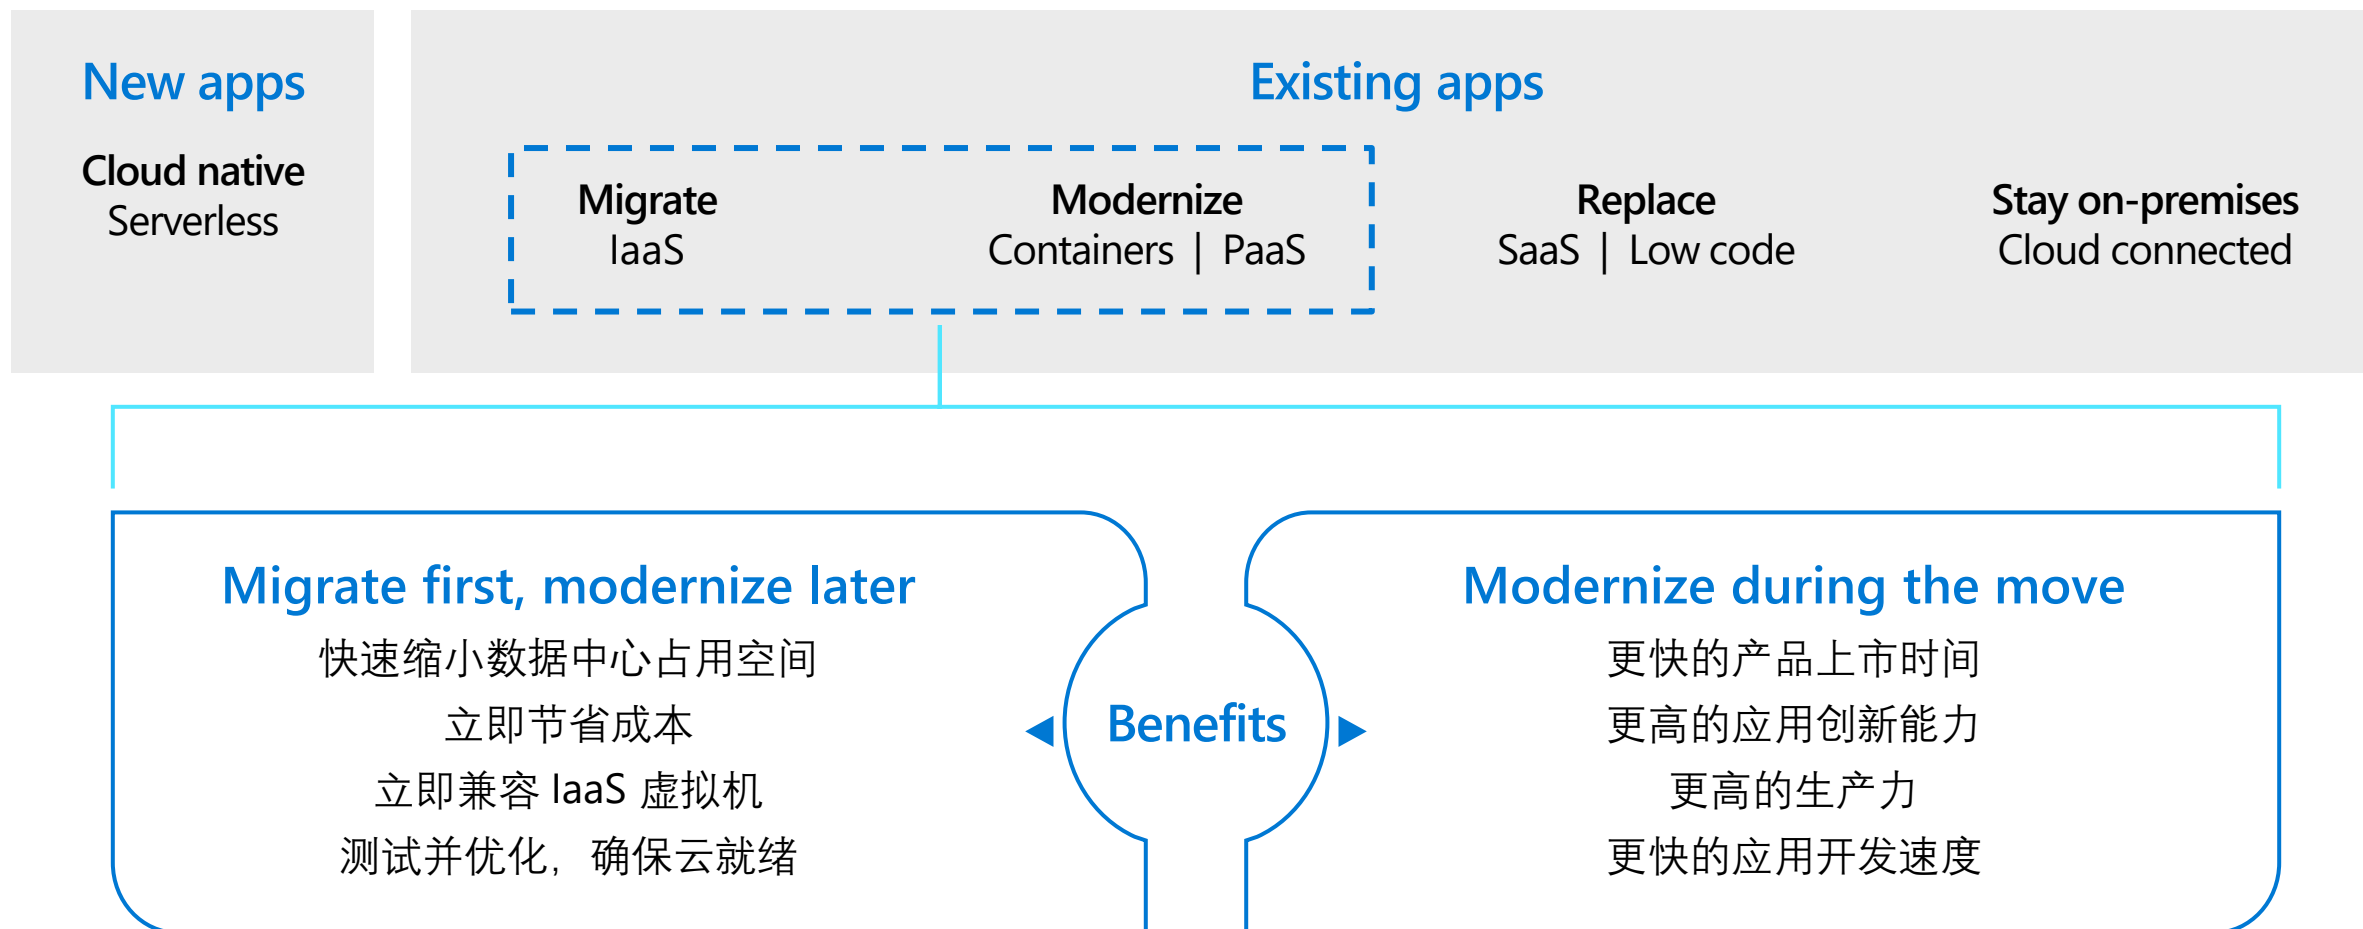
New apps

Cloud native
Serverless

Existing apps

Migrate
IaaS

Modernize
Containers | PaaS

Replace
SaaS | Low code

Stay on-premises
Cloud connected

Migrate first, modernize later
快速缩小数据中心占用空间
立即节省成本
立即兼容 IaaS 虚拟机
测试并优化，确保云就绪

Benefits

Modernize during the move
更快的产品上市时间
更高的应用创新能力
更高的生产力
更快的应用开发速度